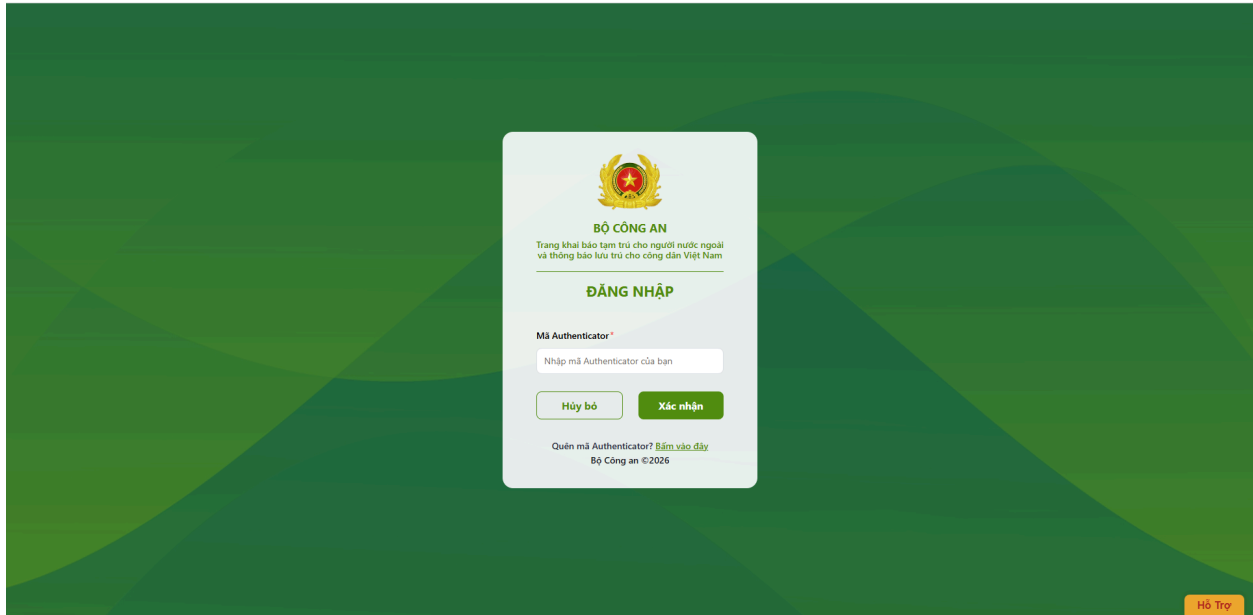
BỘ CÔNG AN
Trang khai báo tạm trú cho người nước ngoài và thông báo lưu trú cho công dân Việt Nam

ĐĂNG NHẬP

Mã Authenticator*

Nhập mã Authenticator của bạn

Hủy bỏ
Xác nhận

Quên mã Authenticator? Bấm vào đây
Bộ Công an ©2026

Hỗ Trợ